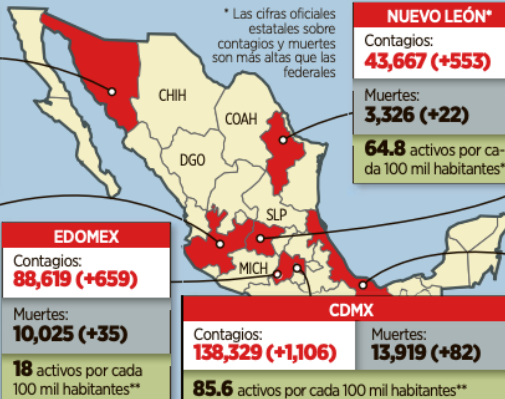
* Las cifras oficiales estatales sobre contagios y muertes son más altas que las federales

NUEVO LEÓN*

Contagios:
43,667 (+553)

Muertes:
3,326 (+22)

64.8 activos por cada 100 mil habitantes**

CHIH

COAH

DGO

SLP

MICH

EDOMEX

Contagios:
88,619 (+659)

Muertes:
10,025 (+35)

18 activos por cada 100 mil habitantes**

CDMX

Contagios:
138,329 (+1,106)

Muertes:
13,919 (+82)

85.6 activos por cada 100 mil habitantes**